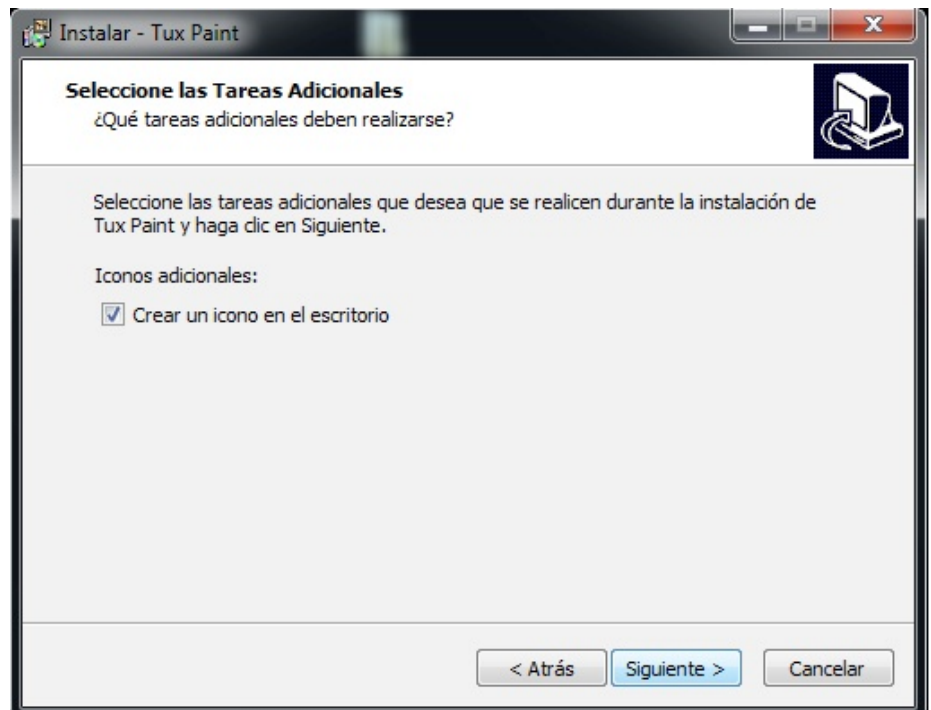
Instalar - Tux Paint

Seleccione las Tareas Adicionales
¿Qué tareas adicionales deben realizarse?

Seleccione las tareas adicionales que desea que se realicen durante la instalación de Tux Paint y haga clic en Siguiente.

Iconos adicionales:

Crear un icono en el escritorio

< Atrás
Siguiente >
Cancelar